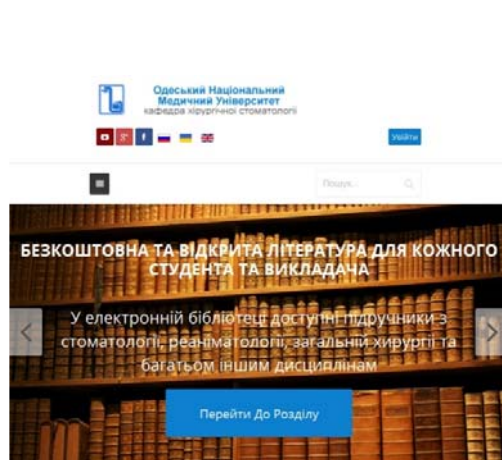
Одеський Національний Медичний Університет
кафедра хірургічної стоматології

Увійти

Пошук...

БЕЗКОШТОВНА ТА ВІДКРИТА ЛІТЕРАТУРА ДЛЯ КОЖНОГО СТУДЕНТА ТА ВИКЛАДАЧА

У електронній бібліотеці доступні підручники з стоматології, реаніматології, загальній хірургії та багатьом іншим дисциплінам

Перейти До Розділу